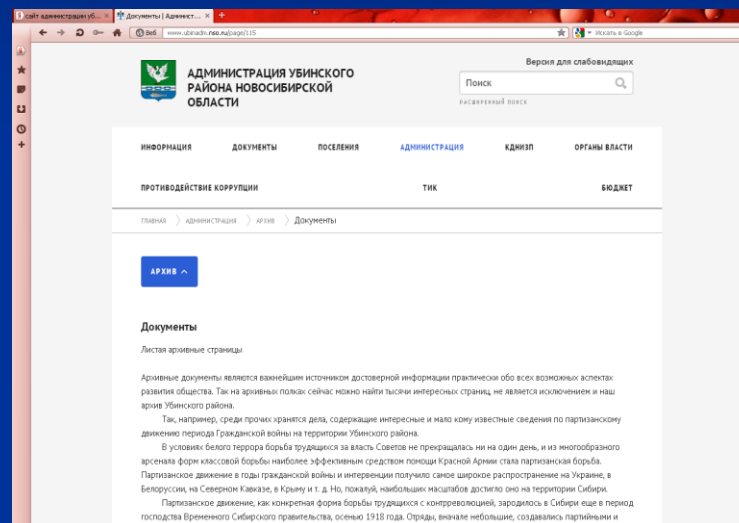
сайт администрации уб... ×
Документы | Админист... ×
+
Веб
www.ubinadm.nso.ru/page/115
Искать в Google

АДМИНИСТРАЦИЯ УБИНСКОГО РАЙОНА НОВОСИБИРСКОЙ ОБЛАСТИ

Версия для слабовидящих
Поиск
РАСШИРЕННЫЙ ПОИСК

ИНФОРМАЦИЯ
ДОКУМЕНТЫ
ПОСЕЛЕНИЯ
АДМИНИСТРАЦИЯ
КДНИЗП
ОРГАНЫ ВЛАСТИ
ПРОТИВОДЕЙСТВИЕ КОРРУПЦИИ
ТИК
БЮДЖЕТ

ГЛАВНАЯ
АДМИНИСТРАЦИЯ
АРХИВ
Документы

АРХИВ

Документы

Листая архивные страницы

Архивные документы являются важнейшим источником достоверной информации практически обо всех возможных аспектах развития общества. Так на архивных полках сейчас можно найти тысячи интересных страниц, не является исключением и наш архив Убинского района.

Так, например, среди прочих хранятся дела, содержащие интересные и мало кому известные сведения по партизанскому движению периода Гражданской войны на территории Убинского района.

В условиях белого террора борьба трудящихся за власть Советов не прекращалась ни на один день, и из многообразного арсенала форм классовой борьбы наиболее эффективным средством помощи Красной Армии стала партизанская борьба. Партизанское движение в годы гражданской войны и интервенции получило самое широкое распространение на Украине, в Белоруссии, на Северном Кавказе, в Крыму и т. д. Но, пожалуй, наибольших масштабов достигло оно на территории Сибири.

Партизанское движение, как конкретная форма борьбы трудящихся с контрреволюцией, зародилось в Сибири еще в период господства Временного Сибирского правительства, осенью 1918 года. Отряды, вначале небольшие, создавались партийными и